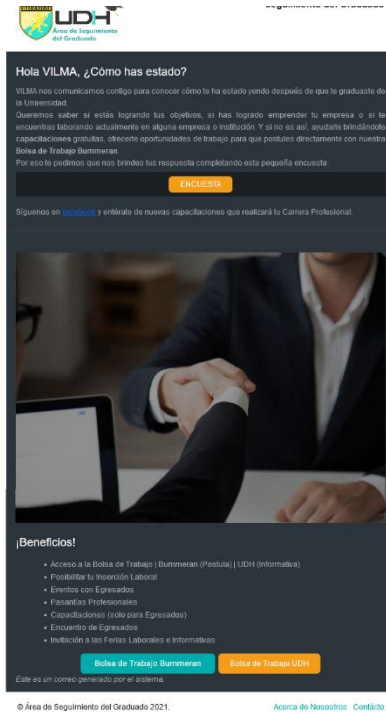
UDH
Área de Seguimiento del Graduado

Seguimiento del Graduado

Hola VILMA, ¿Cómo has estado?

VILMA nos comunicamos contigo para conocer cómo te ha estado yendo después de que te graduaste de la Universidad.

Queremos saber si estás logrando tus objetivos, si has logrado emprender tu empresa o si te encuentras laborando actualmente en alguna empresa o institución. Y si no es así, ayudarte brindándote capacitaciones gratuitas, ofrecerte oportunidades de trabajo para que postules directamente con nuestra Bolsa de Trabajo Bummeran.

Por eso te pedimos que nos brindes tus respuesta completando esta pequeña encuesta :

ENCUESTA

Síguenos en facebook y entérate de nuevas capacitaciones que realizará tu Carrera Profesional.

¡Beneficios!

• Acceso a la Bolsa de Trabajo | Bummeran (Postula) | UDH (Informativa)
• Posibilitar tu Inserción Laboral
• Eventos con Egresados
• Pasantías Profesionales
• Capacitaciones (solo para Egresados)
• Encuentro de Egresados
• Invitación a las Ferias Laborales e Informativas

Bolsa de Trabajo Bummeran
Bolsa de Trabajo UDH

Este es un correo generado por el sistema.

© Área de Seguimiento del Graduado 2021.

Acerca de Nosotros
Contacto